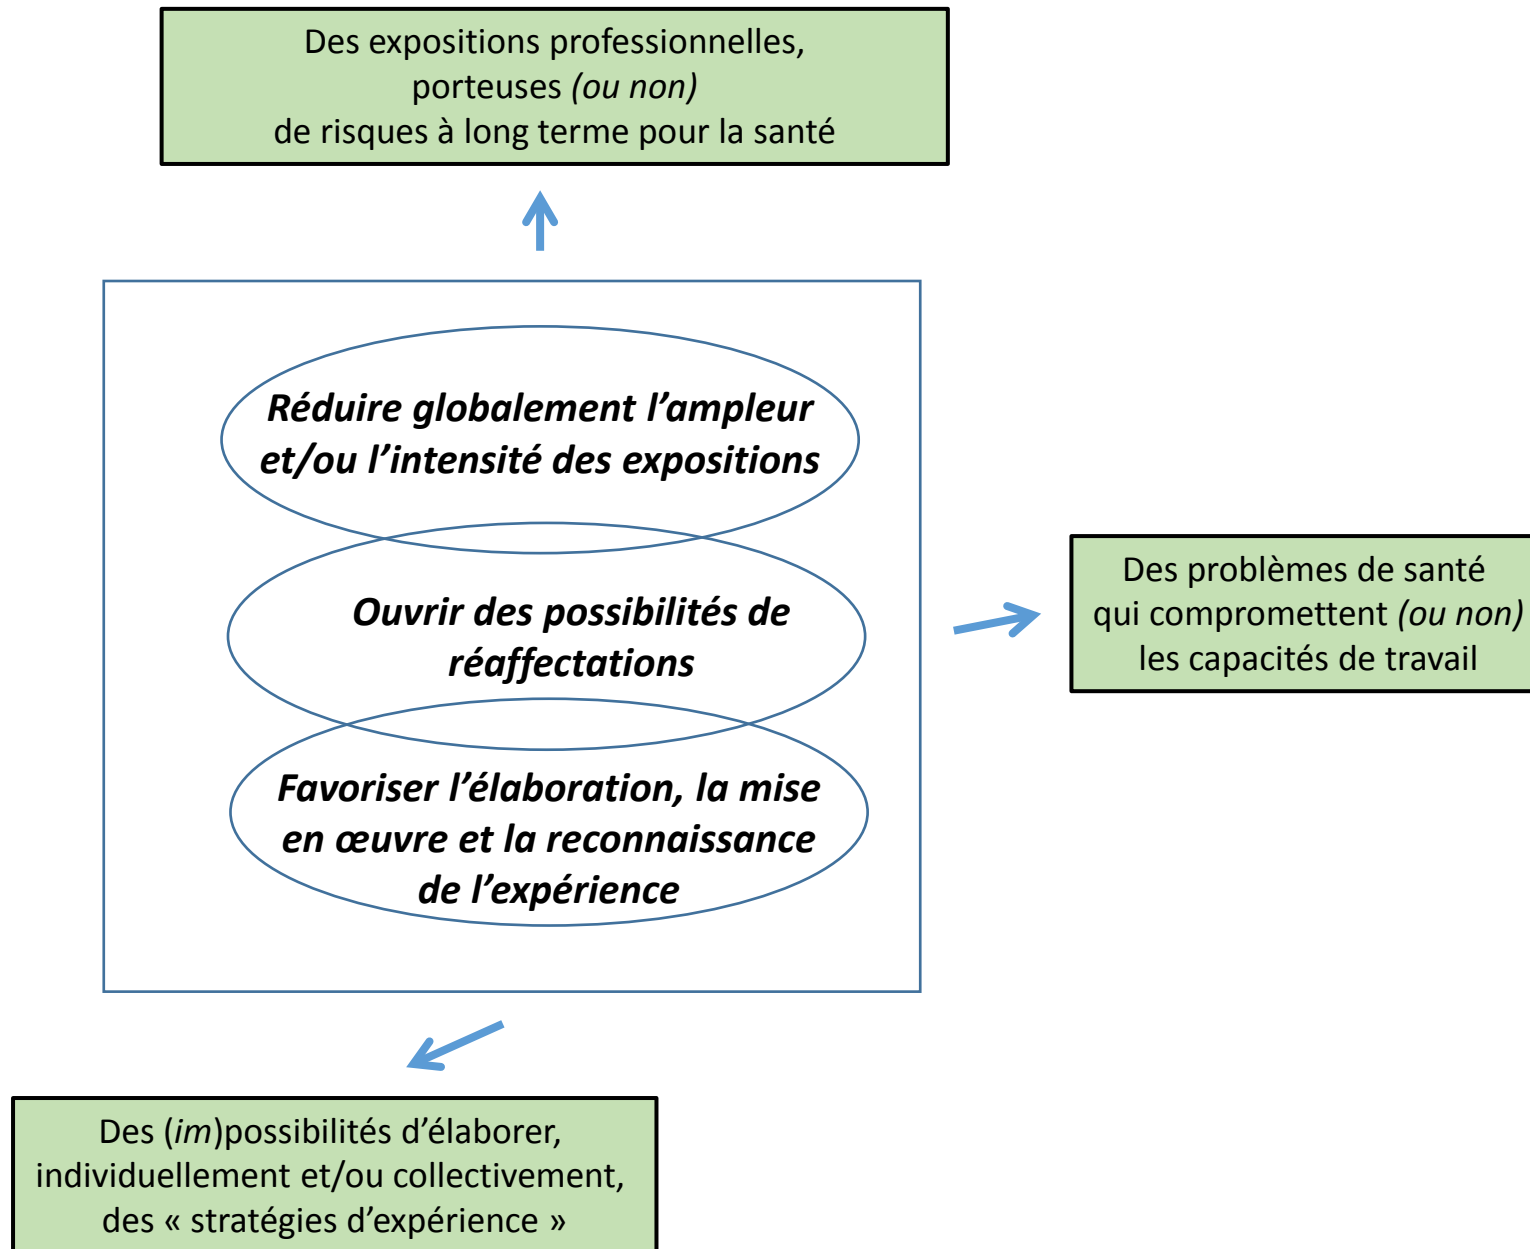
Des expositions professionnelles, porteuses *(ou non)* de risques à long terme pour la santé

***Réduire globalement l'ampleur et/ou l'intensité des expositions***

***Ouvrir des possibilités de réaffectations***

***Favoriser l'élaboration, la mise en œuvre et la reconnaissance de l'expérience***

Des problèmes de santé qui compromettent *(ou non)* les capacités de travail

Des (*im*)possibilités d'élaborer, individuellement et/ou collectivement, des « stratégies d'expérience »